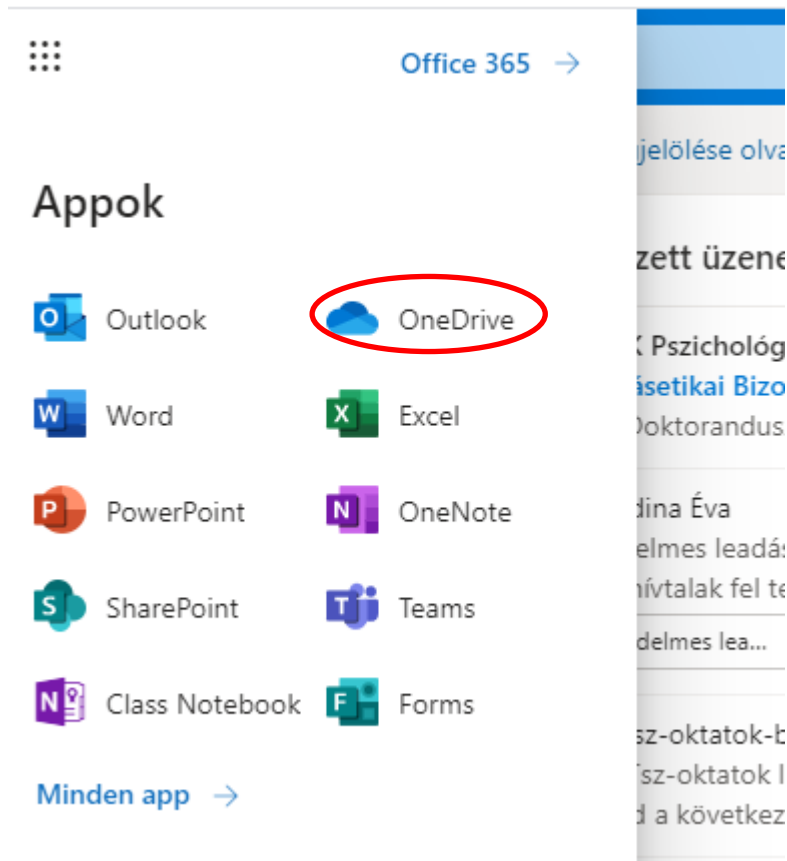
Office 365 →

Appok

Outlook
OneDrive
Word
Excel
PowerPoint
OneNote
SharePoint
Teams
Class Notebook
Forms

Minden app →

jelölése olva

zett üzene

K Pszichológ
ásetikai Bizo
Doktorandus

dina Éva
elmes leadás
hívtalak fel te
delmes lea...

sz-oktatok-b
Tsz-oktatok l
d a következ